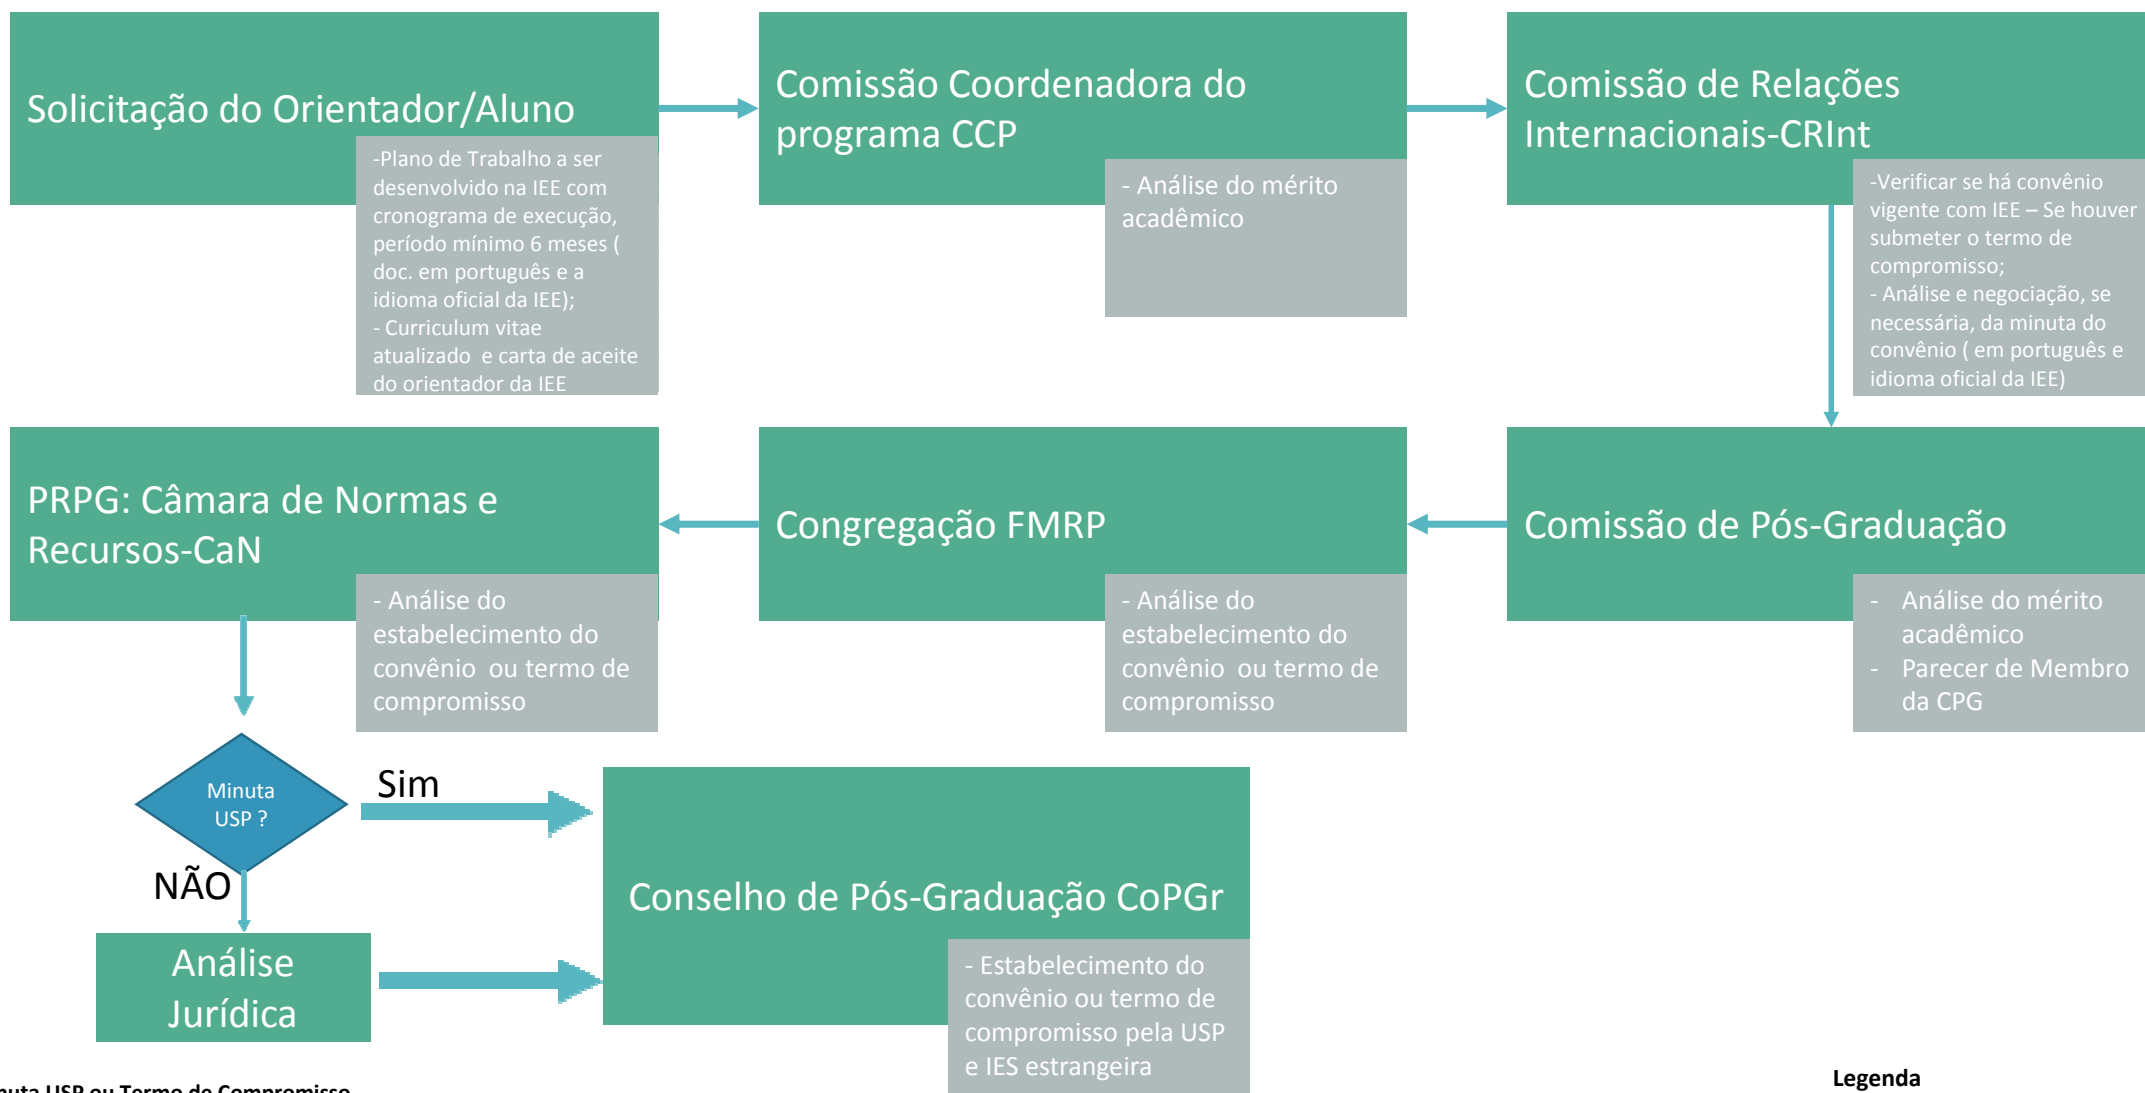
Solicitação do Orientador/Aluno

-Plano de Trabalho a ser desenvolvido na IEE com cronograma de execução, período mínimo 6 meses ( doc. em português e a idioma oficial da IEE);
- Curriculum vitae atualizado e carta de aceite do orientador da IEE

Comissão Coordenadora do programa CCP

- Análise do mérito acadêmico

Comissão de Relações Internacionais-CRInt

-Verificar se há convênio vigente com IEE – Se houver submeter o termo de compromisso;
- Análise e negociação, se necessária, da minuta do convênio ( em português e idioma oficial da IEE)

PRPG: Câmara de Normas e Recursos-CaN

- Análise do estabelecimento do convênio ou termo de compromisso

Congregação FMRP

- Análise do estabelecimento do convênio ou termo de compromisso

Comissão de Pós-Graduação

- Análise do mérito acadêmico
- Parecer de Membro da CPG

Minuta USP ?

Sim

NÃO

Análise Jurídica

Conselho de Pós-Graduação CoPGr

- Estabelecimento do convênio ou termo de compromisso pela USP e IES estrangeira

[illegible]uta USP ou Termo de Compromisso

Legenda